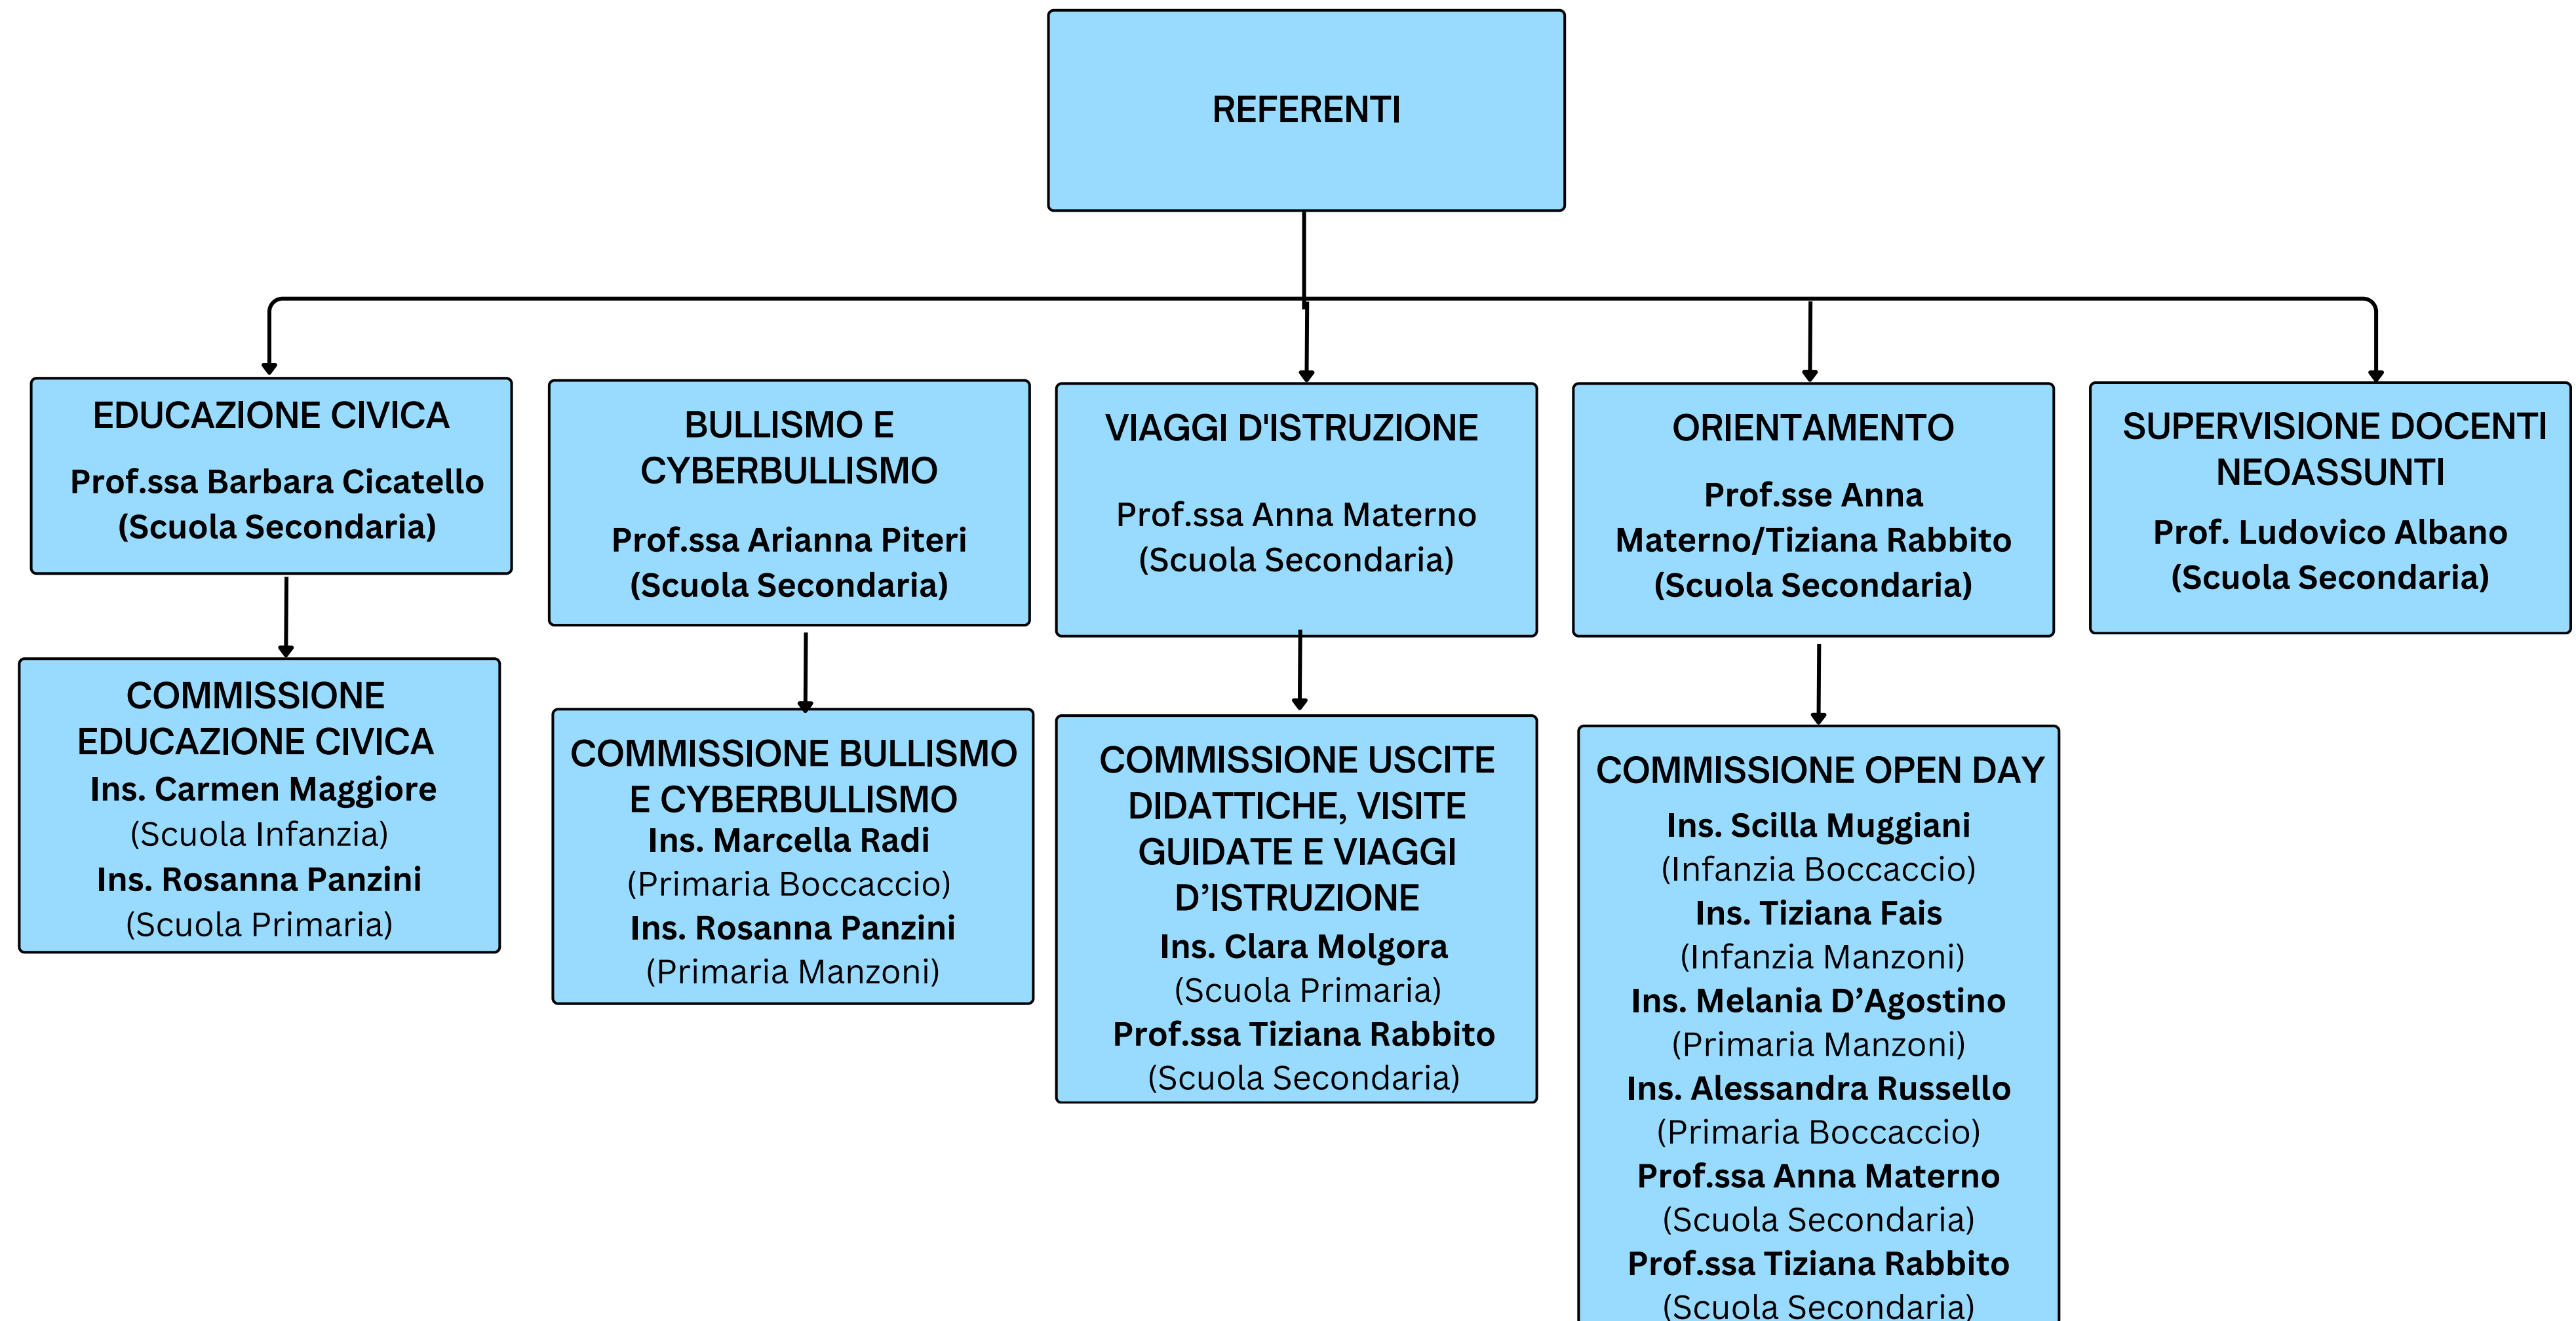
REFERENTI

EDUCAZIONE CIVICA
Prof.ssa Barbara Cicatello (Scuola Secondaria)

BULLISMO E CYBERBULLISMO
Prof.ssa Arianna Piteri (Scuola Secondaria)

VIAGGI D'ISTRUZIONE
Prof.ssa Anna Materno (Scuola Secondaria)

ORIENTAMENTO
Prof.sse Anna Materno/Tiziana Rabbito (Scuola Secondaria)

SUPERVISIONE DOCENTI NEOASSUNTI
Prof. Ludovico Albano (Scuola Secondaria)

COMMISSIONE EDUCAZIONE CIVICA
Ins. Carmen Maggiore (Scuola Infanzia)
Ins. Rosanna Panzini (Scuola Primaria)

COMMISSIONE BULLISMO E CYBERBULLISMO
Ins. Marcella Radi (Primaria Boccaccio)
Ins. Rosanna Panzini (Primaria Manzoni)

COMMISSIONE USCITE DIDATTICHE, VISITE GUIDATE E VIAGGI D'ISTRUZIONE
Ins. Clara Molgora (Scuola Primaria)
Prof.ssa Tiziana Rabbito (Scuola Secondaria)

COMMISSIONE OPEN DAY
Ins. Scilla Muggiani (Infanzia Boccaccio)
Ins. Tiziana Fais (Infanzia Manzoni)
Ins. Melania D'Agostino (Primaria Manzoni)
Ins. Alessandra Russello (Primaria Boccaccio)
Prof.ssa Anna Materno (Scuola Secondaria)
Prof.ssa Tiziana Rabbito (Scuola Secondaria)